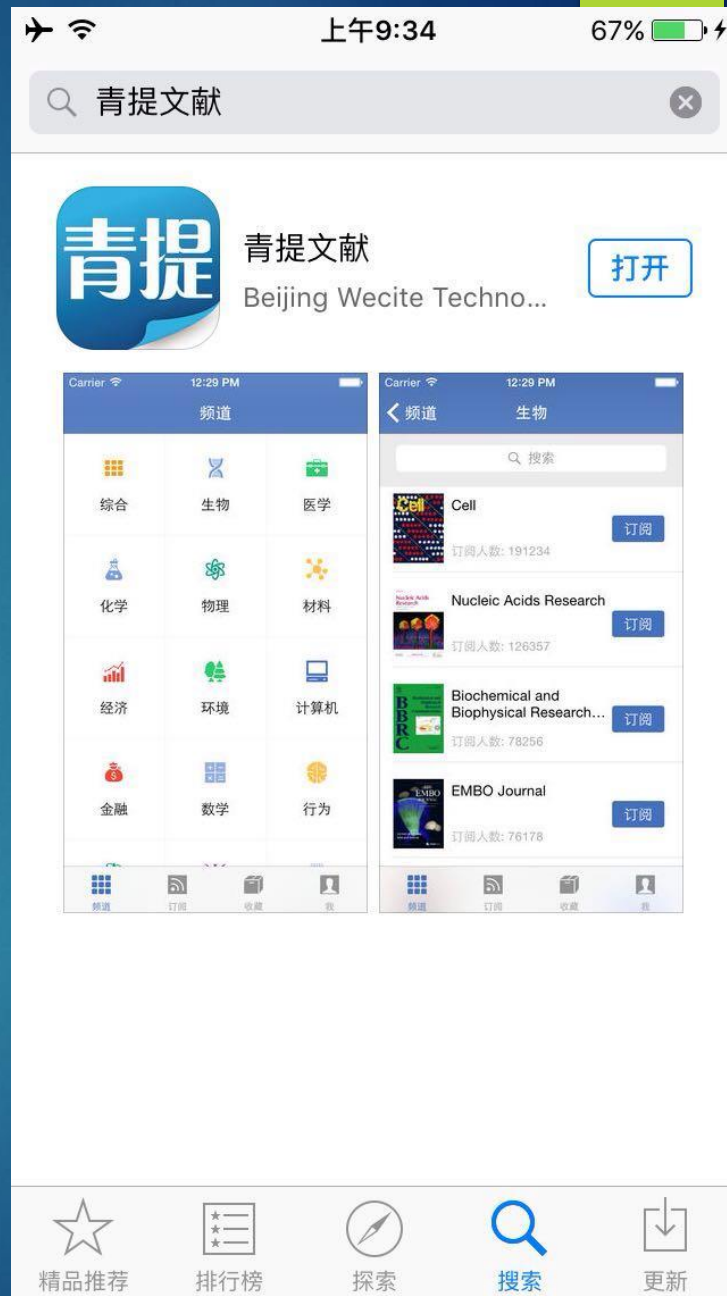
上午9:34
67%

青提文献

青提

青提文献
Beijing Wecite Techno...
打开

Carrier
12:29 PM
频道

综合
生物
医学
化学
物理
材料
经济
环境
计算机
金融
数学
行为

频道
订阅
收藏
我

Carrier
12:29 PM
频道
生物

搜索

Cell
Cell
订阅人数: 191234
订阅

Nucleic Acids Research
订阅人数: 126357
订阅

Biochemical and Biophysical Research...
BBRC
订阅人数: 78256
订阅

EMBO Journal
EMBO
订阅人数: 76178
订阅

频道
订阅
收藏
我

精品推荐
排行榜
探索
搜索
更新